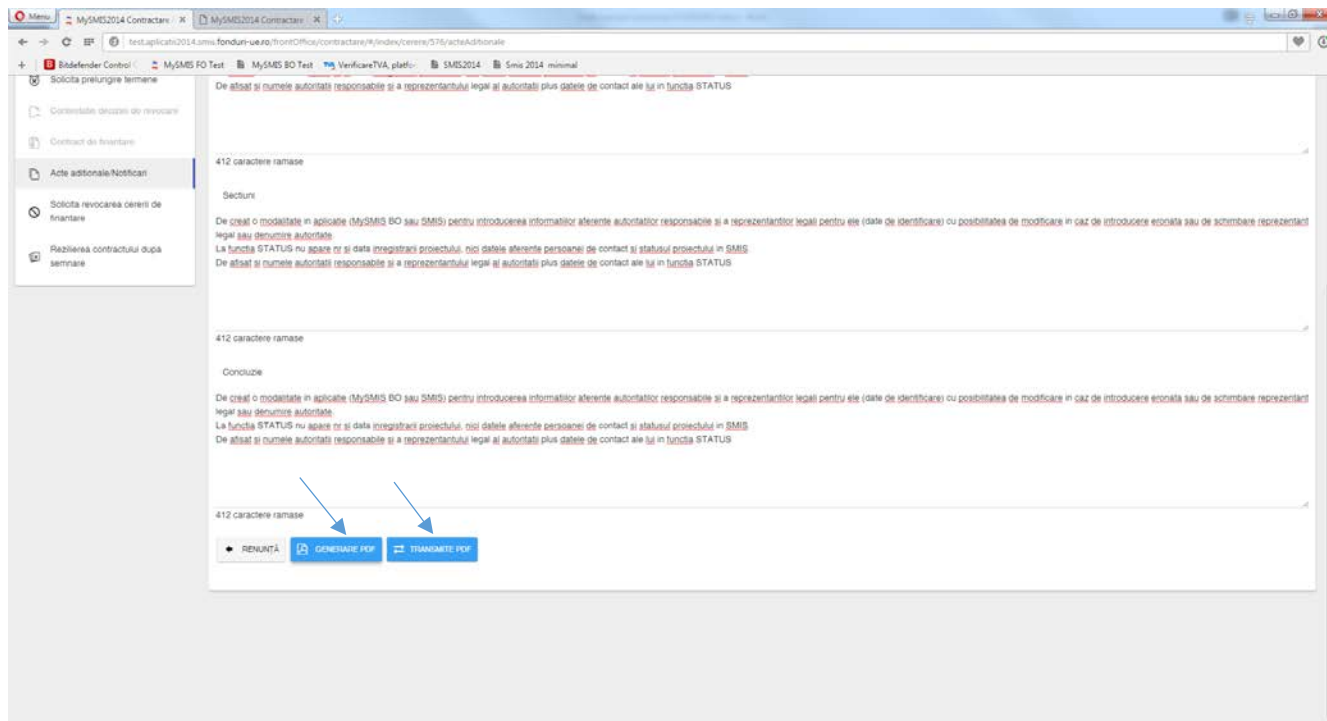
Menu | MySMIS2014 Contractare | MySMIS2014 Contractare

test.aplicatii2014.smis.fonduri-ue.ro/frontOffice/contractare/#/index/cerere/576/acteAditionale

Bitdefender Control | MySMIS FO Test | MySMIS BO Test | VerificareTVA, platf | SMIS2014 | Smis 2014 minimal

Solicita prelungire termene

Contestatie decizie de revocare

Contract de finantare

Acte aditionale/Notificari

Solicita revocarea cererii de finantare

Rezilierea contractului dupa semnare

De afisat si numele autoritatii responsabile si a reprezentantului legal al autoritatii plus datele de contact ale lui in functia STATUS

412 caractere ramase

Sectiuni

De creat o modalitate in aplicatie (MySMIS BO sau SMIS) pentru introducerea informatiilor aferente autoritatilor responsabile si a reprezentantilor legali pentru ele (date de identificare) cu posibilitatea de modificare in caz de introducere eronata sau de schimbare reprezentant legal sau denumire autoritate.
La functia STATUS nu apare nr si data inregistrarii proiectului, nici datele aferente persoanei de contact si statusul proiectului in SMIS
De afisat si numele autoritatii responsabile si a reprezentantului legal al autoritatii plus datele de contact ale lui in functia STATUS

412 caractere ramase

Concluzie

De creat o modalitate in aplicatie (MySMIS BO sau SMIS) pentru introducerea informatiilor aferente autoritatilor responsabile si a reprezentantilor legali pentru ele (date de identificare) cu posibilitatea de modificare in caz de introducere eronata sau de schimbare reprezentant legal sau denumire autoritate.
La functia STATUS nu apare nr si data inregistrarii proiectului, nici datele aferente persoanei de contact si statusul proiectului in SMIS
De afisat si numele autoritatii responsabile si a reprezentantului legal al autoritatii plus datele de contact ale lui in functia STATUS

412 caractere ramase

RENUNȚĂ | GENERARE PDF | TRANSMITE PDF